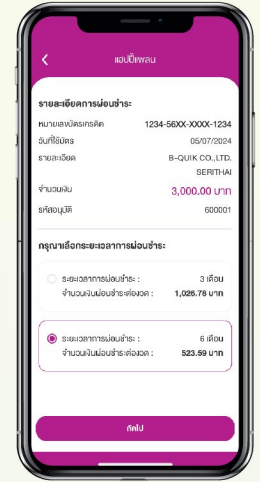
แฮปปี้เพลน

รายละเอียดการผ่อนชำระ

หมายเลขบัตรเครดิต 1234-56XX-XXXX-1234

วันที่ใช้บัตร 05/07/2024

รายละเอียด B-QUIK CO.,LTD. SERITHAI

จำนวนเงิน 3,000.00 บาท

รหัสอนุมัติ 600001

กรุณาเลือกระยะเวลาการผ่อนชำระ

ระยะเวลาการผ่อนชำระ : 3 เดือน
จำนวนเงินผ่อนชำระต่องวด : 1,026.78 บาท

ระยะเวลาการผ่อนชำระ : 6 เดือน
จำนวนเงินผ่อนชำระต่องวด : 523.59 บาท

ถัดไป